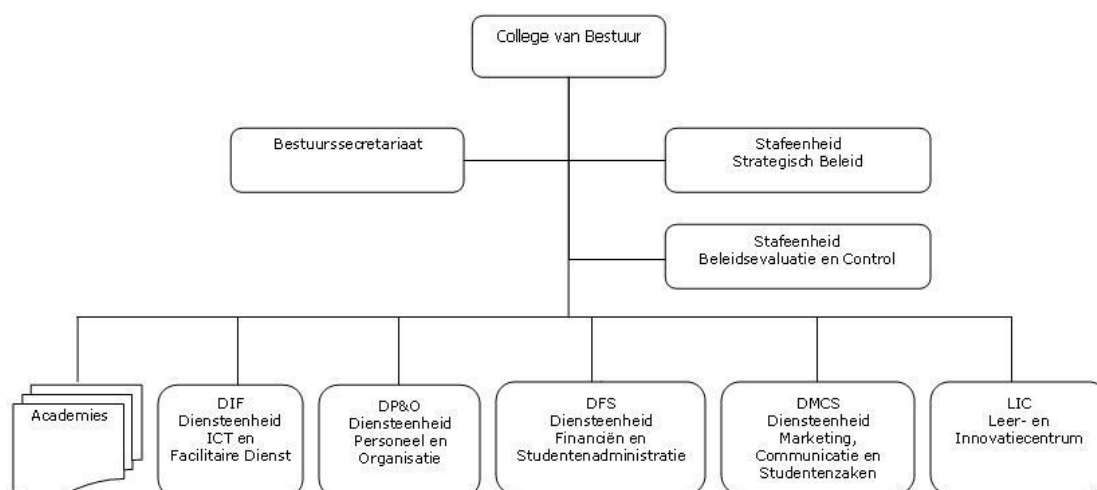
College van Bestuur

Bestuurssecretariaat

Stafeenheid
Strategisch Beleid

Stafeenheid
Beleidsevaluatie en Control

Academies

DIF
Diensteenheid
ICT en
Facilitaire Dienst

DP&O
Diensteenheid
Personeel en
Organisatie

DFS
Diensteenheid
Financiën en
Studentenadministratie

DMCS
Diensteenheid
Marketing,
Communicatie en
Studentenzaken

LIC
Leer- en
Innovatiecentrum